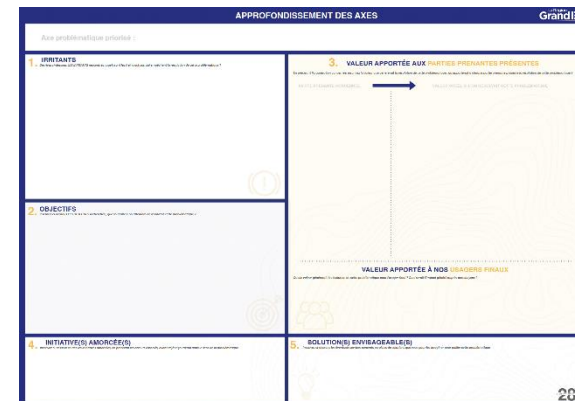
APPROFONDISSEMENT DES AXES

Grand

Axe problématique priorisé :

1. IRRITANTS

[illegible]

3. VALEUR APPORTÉE AUX PARTIES PRENANTES PRÉSENTES

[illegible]

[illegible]

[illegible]

2. OBJECTIFS

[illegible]

VALEUR APPORTÉE À NOS USAGERS FINAUX

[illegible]

4. INITIATIVE(S) AMORCÉE(S)

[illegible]

5. SOLUTION(S) ENVISAGEABLE(S)

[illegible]

28